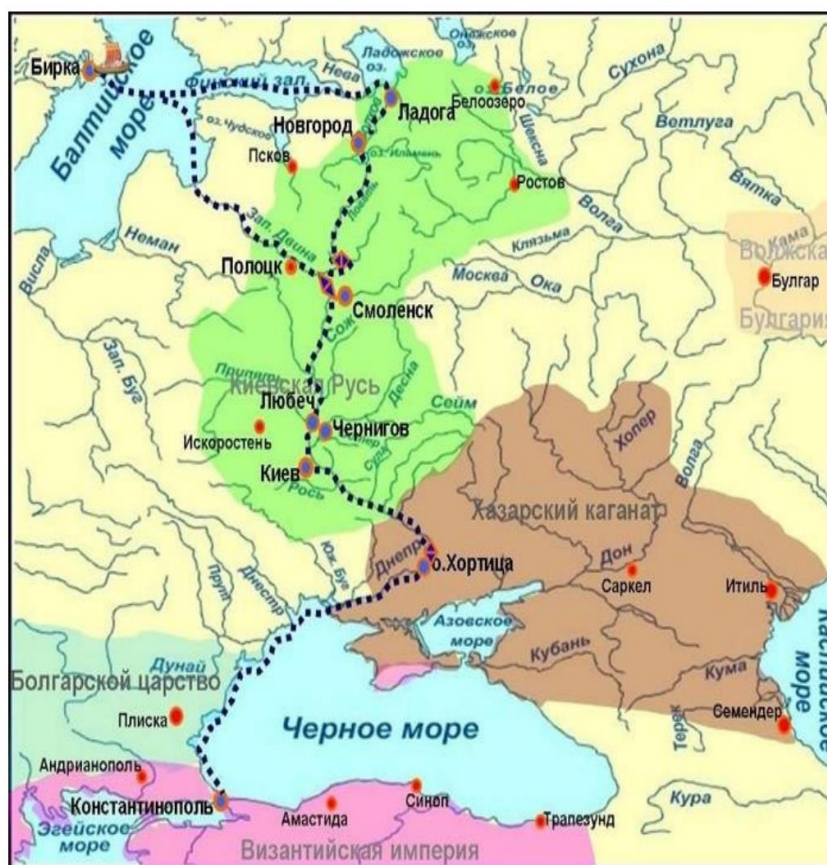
Бирка
Балтийское море
Финский зал.
Нева
Ладожское оз.
Онежское
оз. Белое
Белоозеро
Сухона
Ладога
Новгород
Волхов
оз. Чудское
Псков
оз. Ильмень
Ловать
Шексна
Ветлуга
Вятка
Ростов
Волга
Кама
Волжская
Булгар
Булгария
Неман
Зап. Двина
Клязьма
Полоцк
Москва
Ока
Висла
Смоленск
Сож
Зап. Буг
Припять
Киевская Русь
Десна
Любеч
Сейм
Чернигов
Искоростень
Сула
Киев
Рось
Хопер
Волга
Хазарский каганат
Днепр
о. Хортица
Дон
Саркел
Итиль
Прут
Днестр
Юж. Буг
Азовское море
Каспийское море
Кубань
Дунай
Болгарской царство
Кума
Плиска
Черное море
Терек
Семендер
Андрианополь
Константинополь
Амастида
Синоп
Трапезунд
Кура
Эгейское море
Византийская империя